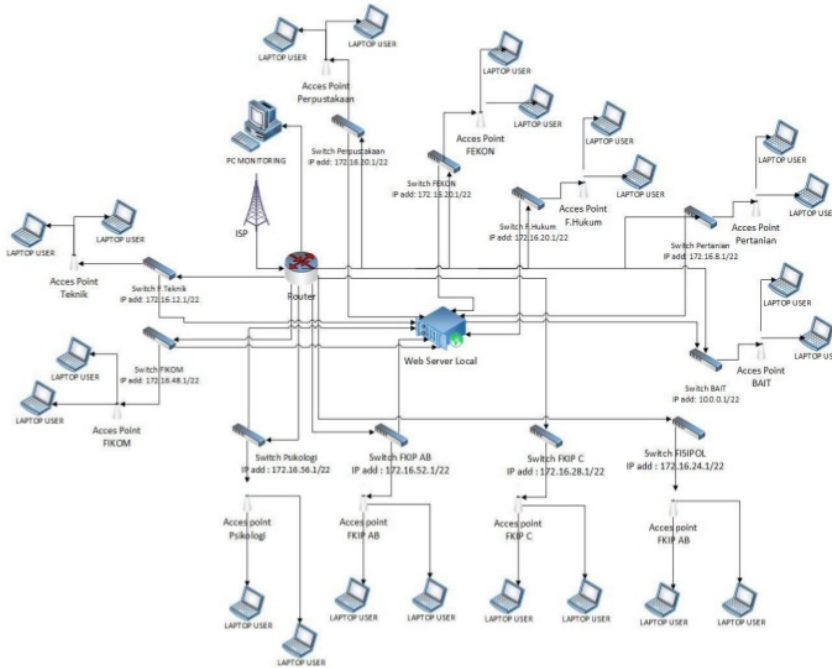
LAPTOP USER
LAPTOP USER
Acces Point Perpustakaan
LAPTOP USER
LAPTOP USER
Acces Point FEKON
PC MONITORING
Switch Perpustakaan
IP add: 172.16.30.1/22
LAPTOP USER
LAPTOP USER
Switch FEKON
IP add: 172.16.20.1/22
Acces Point F.Hukum
LAPTOP USER
LAPTOP USER
Acces Point Pertanian
Switch F.Hukum
IP add: 172.16.20.1/22
ISP
LAPTOP USER
LAPTOP USER
Switch Pertanian
IP add: 172.16.8.1/22
Acces Point Teknik
Switch F.Teknik
IP add: 172.16.12.1/22
Router
LAPTOP USER
LAPTOP USER
Web Server Local
Switch FIKOM
IP add: 172.16.48.1/22
LAPTOP USER
LAPTOP USER
Acces Point BAIT
Switch BAIT
IP add: 10.0.0.1/22
LAPTOP USER
Acces Point FIKOM
Switch Psikologi
IP add : 172.16.56.1/22
Switch FKIP AB
IP add : 172.16.52.1/22
Switch FKIP C
IP add : 172.16.28.1/22
Switch FISIPOL
IP add : 172.16.24.1/22
Acces point Psikologi
Acces point FKIP AB
Acces point FKIP C
Acces point FKIP AB
LAPTOP USER
LAPTOP USER
LAPTOP USER
LAPTOP USER
LAPTOP USER
LAPTOP USER
LAPTOP USER
LAPTOP USER
LAPTOP USER